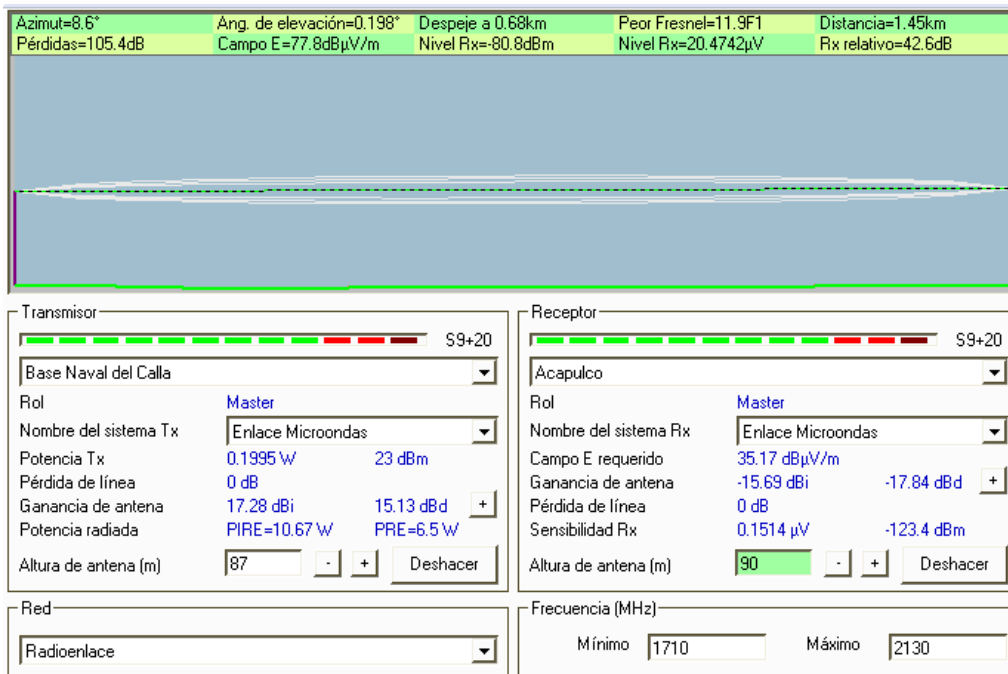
Azimut=8.6°
Ang. de elevación=0.198°
Despeje a 0.68km
Peor Fresnel=11.9F1
Distancia=1.45km
Pérdidas=105.4dB
Campo E=77.8dBµV/m
Nivel Rx=-80.8dBm
Nivel Rx=20.4742µV
Rx relativo=42.6dB

Transmisor
S9+20
Base Naval del Calla
Rol
Master
Nombre del sistema Tx
Enlace Microondas
Potencia Tx
0.1995 W
23 dBm
Pérdida de línea
0 dB
Ganancia de antena
17.28 dBi
15.13 dBd
+
Potencia radiada
PIRE=10.67 W
PRE=6.5 W
Altura de antena (m)
87
-
+
Deshacer

Receptor
S9+20
Acapulco
Rol
Master
Nombre del sistema Rx
Enlace Microondas
Campo E requerido
35.17 dBµV/m
Ganancia de antena
-15.69 dBi
-17.84 dBd
+
Pérdida de línea
0 dB
Sensibilidad Rx
0.1514 µV
-123.4 dBm
Altura de antena (m)
90
-
+
Deshacer

Red
Radioenlace

Frecuencia (MHz)
Mínimo
1710
Máximo
2130